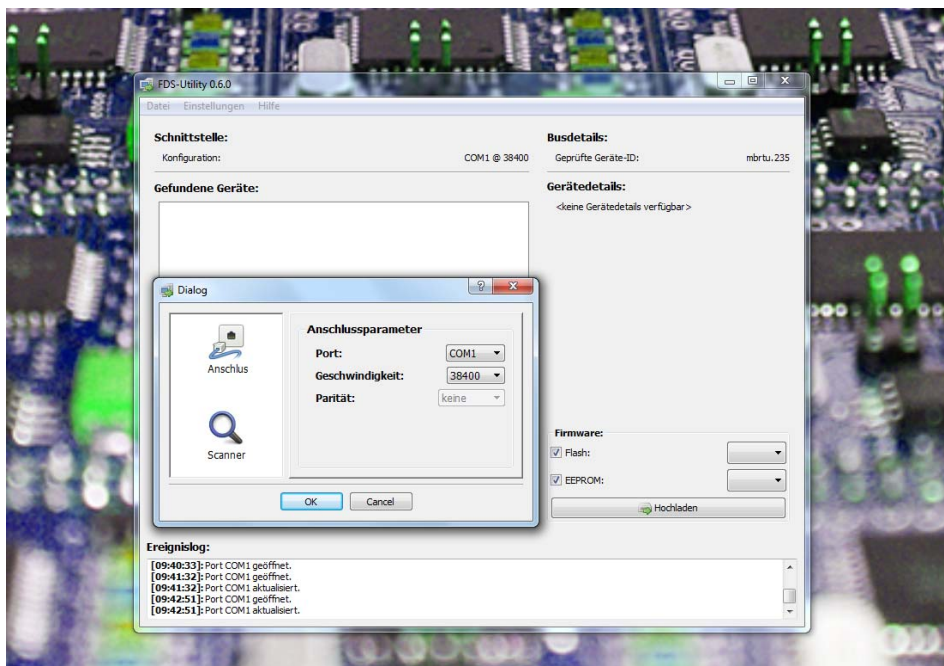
FDS-Utility 0.6.0

Datei Einstellungen Hilfe

Schnittstelle:
Konfiguration: COM1 @ 38400

Busdetails:
Geprüfte Geräte-ID: mbrtu.235

Gefundene Geräte:

Gerätedetails:
<keine Gerätedetails verfügbar>

Dialog

Anschlus

Scanner

Anschlussparameter
Port: COM1
Geschwindigkeit: 38400
Parität: keine

OK Cancel

Firmware:
Flash:
EEPROM:
Hochladen

Ereignislog:
[09:40:33]: Port COM1 geöffnet.
[09:41:32]: Port COM1 geöffnet.
[09:41:32]: Port COM1 aktualisiert.
[09:42:51]: Port COM1 geöffnet.
[09:42:51]: Port COM1 aktualisiert.